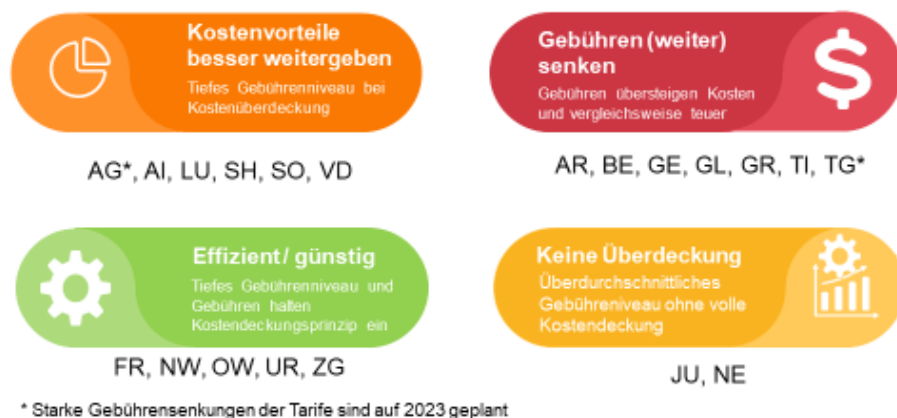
Kostenvorteile besser weitergeben

Tiefes Gebührenniveau bei Kostenüberdeckung

AG*, AI, LU, SH, SO, VD

Gebühren (weiter) senken

Gebühren übersteigen Kosten und vergleichsweise teuer

AR, BE, GE, GL, GR, TI, TG*

Effizient / günstig

Tiefes Gebührenniveau und Gebühren halten Kostendeckungsprinzip ein

FR, NW, OW, UR, ZG

Keine Überdeckung

Überdurchschnittliches Gebühreniveau ohne volle Kostendeckung

JU, NE

* Starke Gebührensenkungen der Tarife sind auf 2023 geplant